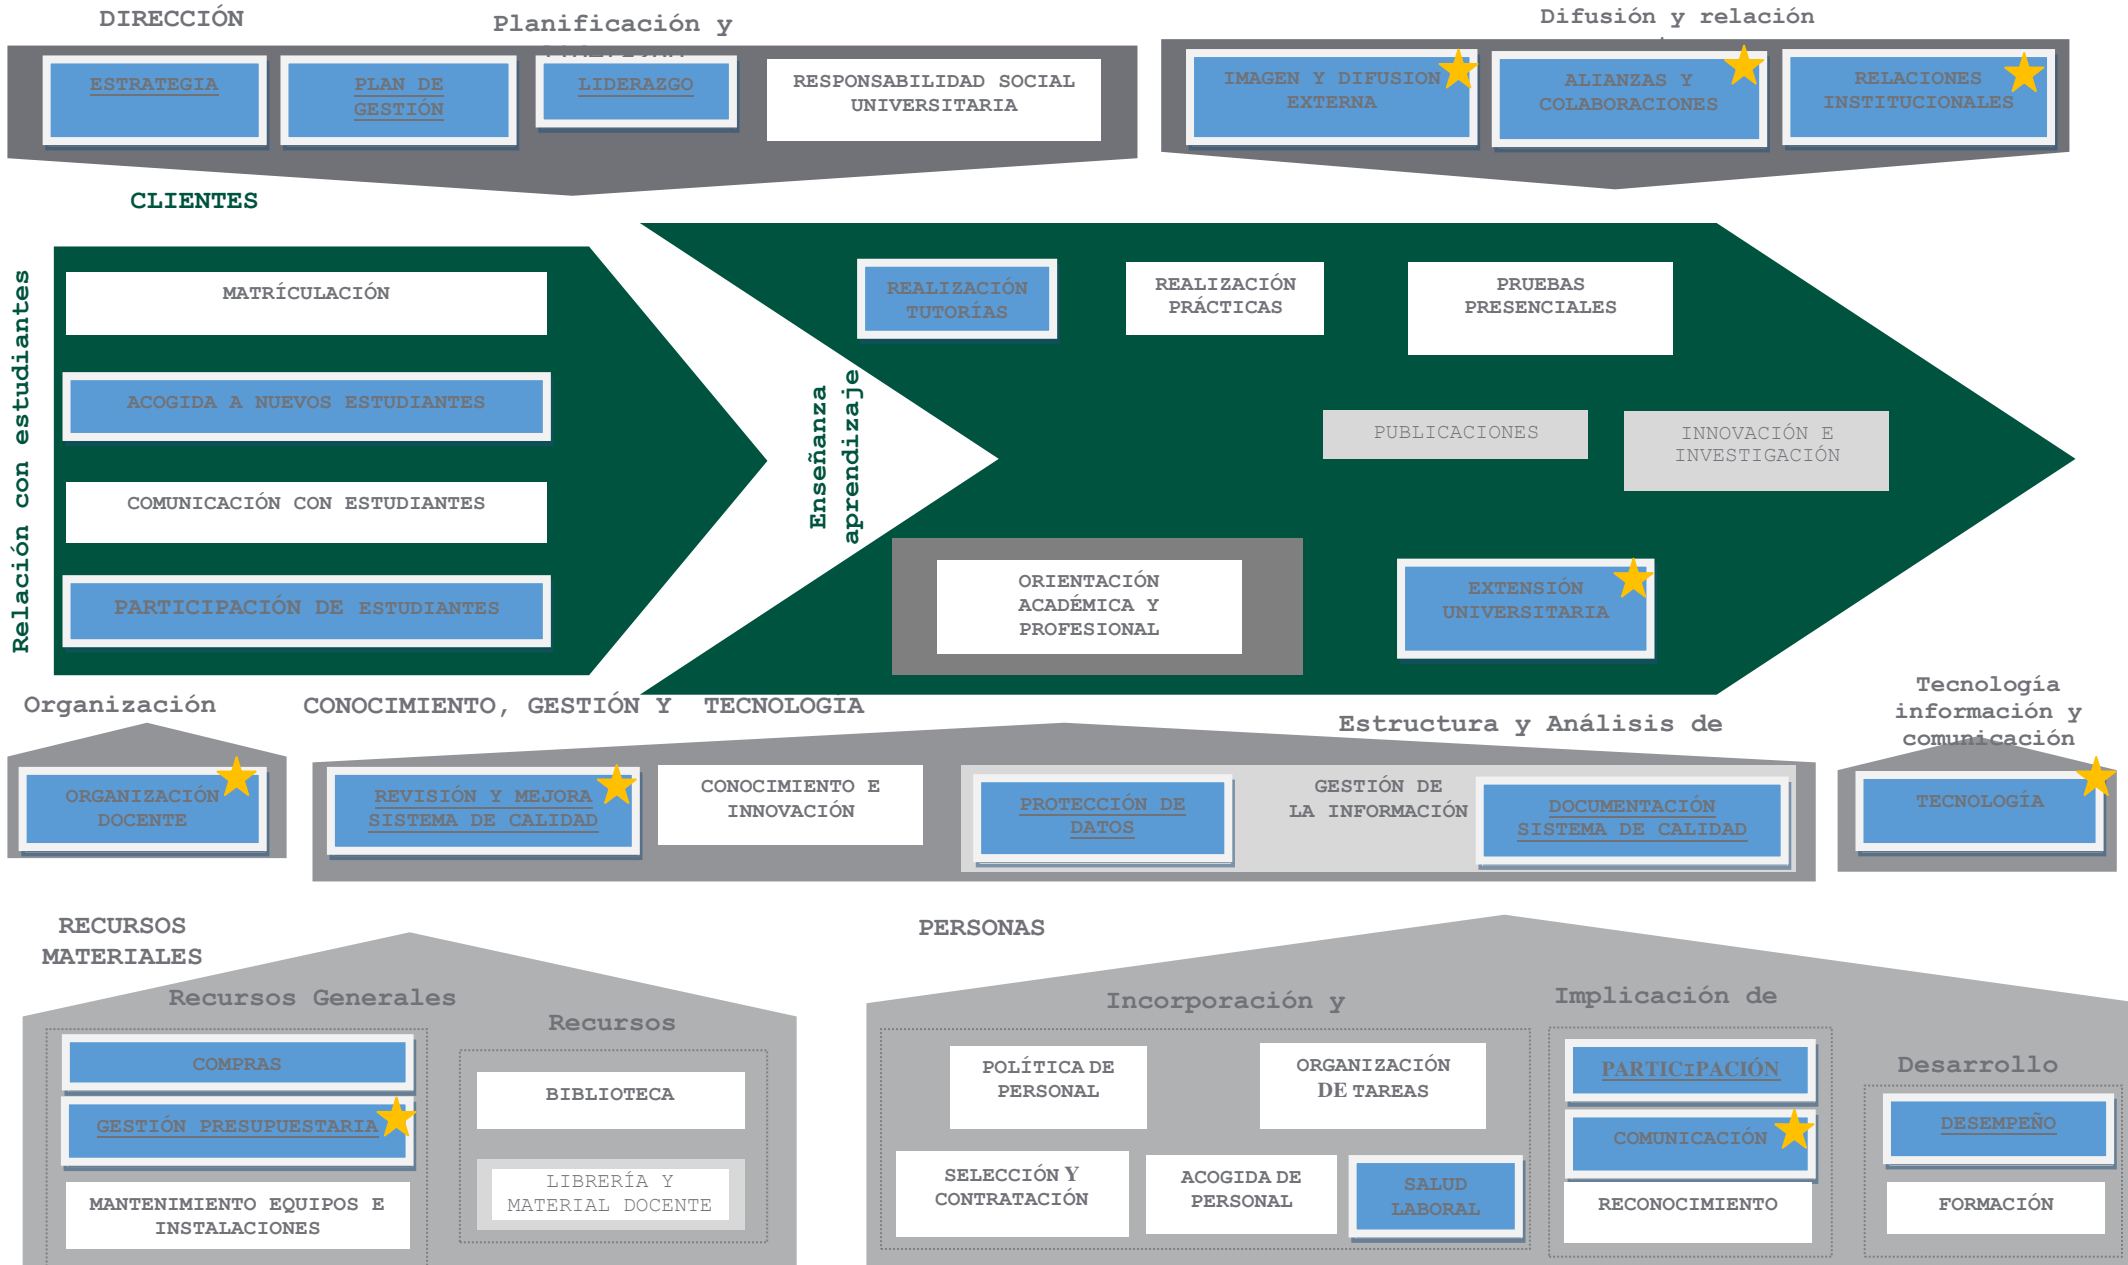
DIRECCIÓN

Planificación y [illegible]

ESTRATEGIA

PLAN DE GESTIÓN

LIDERAZGO

RESPONSABILIDAD SOCIAL UNIVERSITARIA

Difusión y relación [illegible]

IMAGEN Y DIFUSIÓN EXTERNA

ALIANZAS Y COLABORACIONES

RELACIONES INSTITUCIONALES

CLIENTES

Relación con estudiantes

MATRÍCULACIÓN

ACOGIDA A NUEVOS ESTUDIANTES

COMUNICACIÓN CON ESTUDIANTES

PARTICIPACIÓN DE ESTUDIANTES

Enseñanza aprendizaje

REALIZACIÓN TUTORÍAS

REALIZACIÓN PRÁCTICAS

PRUEBAS PRESENCIALES

PUBLICACIONES

INNOVACIÓN E INVESTIGACIÓN

ORIENTACIÓN ACADÉMICA Y PROFESIONAL

EXTENSIÓN UNIVERSITARIA

Organización

CONOCIMIENTO, GESTIÓN Y TECNOLOGIA

Estructura y Análisis de

Tecnología información y comunicación

ORGANIZACIÓN DOCENTE

REVISIÓN Y MEJORA SISTEMA DE CALIDAD

CONOCIMIENTO E INNOVACIÓN

PROTECCIÓN DE DATOS

GESTIÓN DE LA INFORMACIÓN

DOCUMENTACIÓN SISTEMA DE CALIDAD

TECNOLOGÍA

RECURSOS MATERIALES

Recursos Generales

Recursos

COMPRAS

GESTIÓN PRESUPUESTARIA

MANTENIMIENTO EQUIPOS E INSTALACIONES

BIBLIOTECA

LIBRERÍA Y MATERIAL DOCENTE

PERSONAS

Incorporación y

Implicación de

Desarrollo

POLÍTICA DE PERSONAL

ORGANIZACIÓN DE TAREAS

SELECCIÓN Y CONTRATACIÓN

ACOGIDA DE PERSONAL

SALUD LABORAL

PARTICIPACIÓN

COMUNICACIÓN

RECONOCIMIENTO

DESEMPEÑO

FORMACIÓN